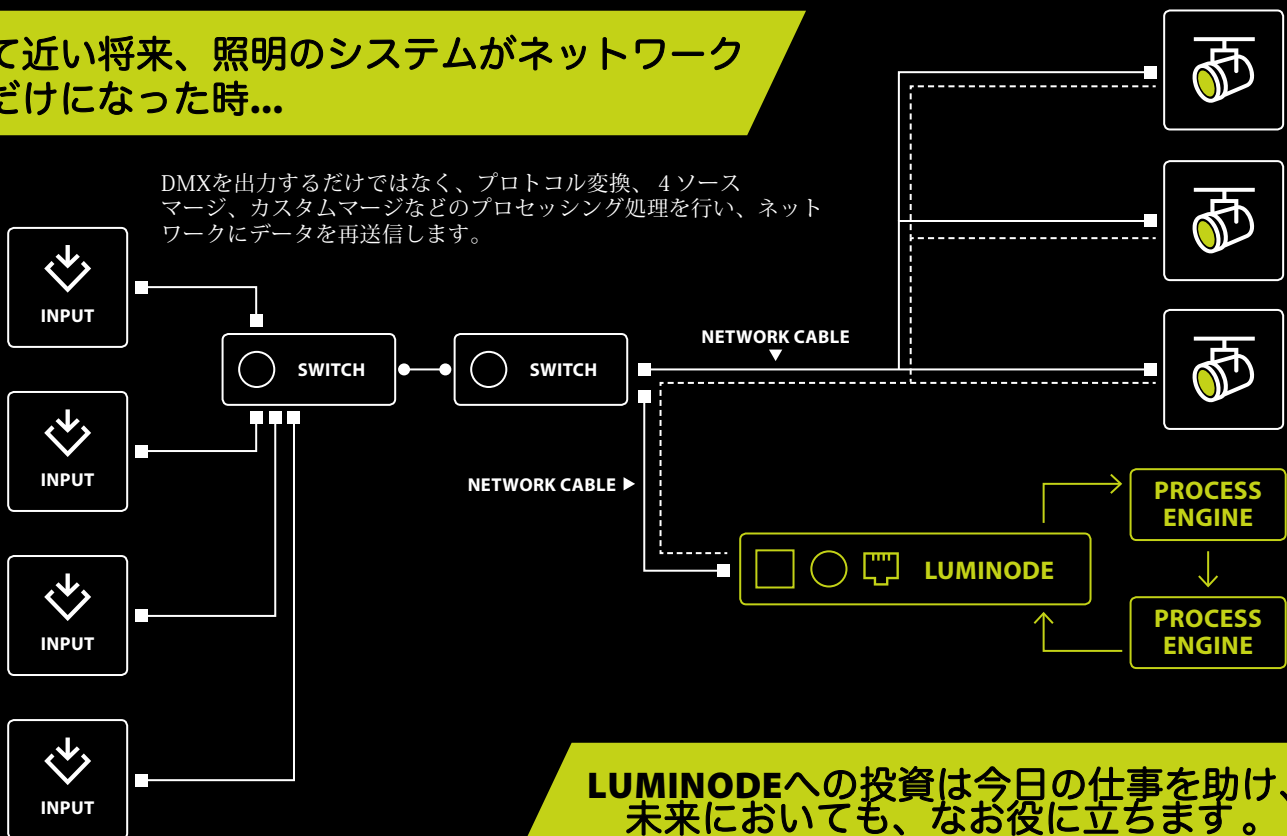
て近い将来、照明のシステムがネットワーク
だけになった時...

DMXを出力するだけではなく、プロトコル変換、４ソースマージ、カスタムマージなどのプロセッシング処理を行い、ネットワークにデータを再送信します。

INPUT

INPUT

INPUT

INPUT

SWITCH

SWITCH

NETWORK CABLE ▼

NETWORK CABLE ▶

LUMINODE

PROCESS ENGINE

PROCESS ENGINE

LUMINODEへの投資は今日の仕事を助け、
未来においても、なお役に立ちます。